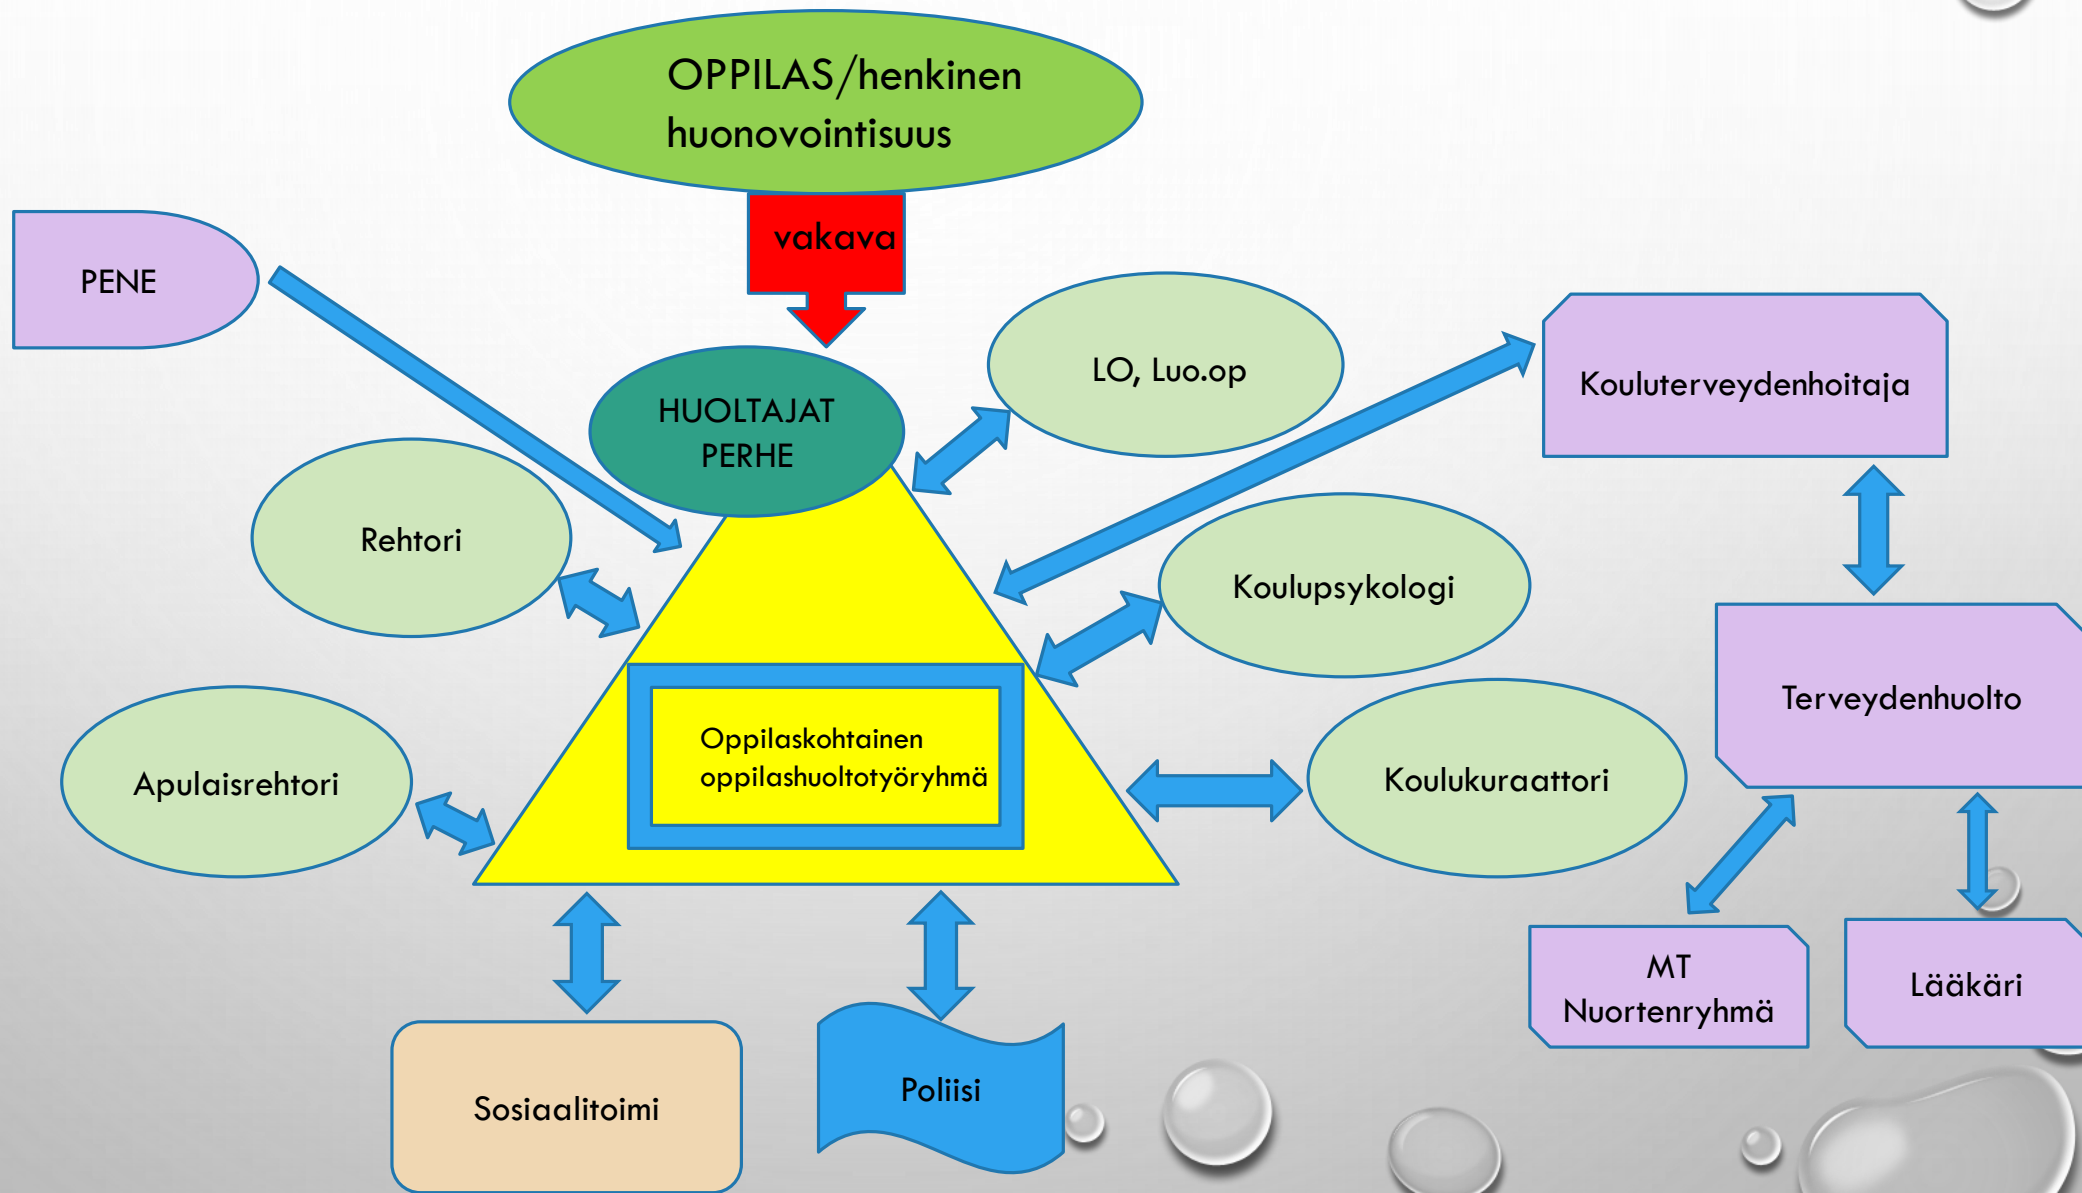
OPPILAS/henkinen huonovointisuus

vakava

PENE

HUOLTAJAT PERHE

LO, Luo.op

Kouluterveydenhoitaja

Rehtori

Koulupsykologi

Terveydenhuolto

Oppilaskohtainen oppilashuoltotyöryhmä

Apulaisrehtori

Koulukuraattori

MT Nuortenryhmä

Lääkäri

Sosiaalitoimi

Poliisi